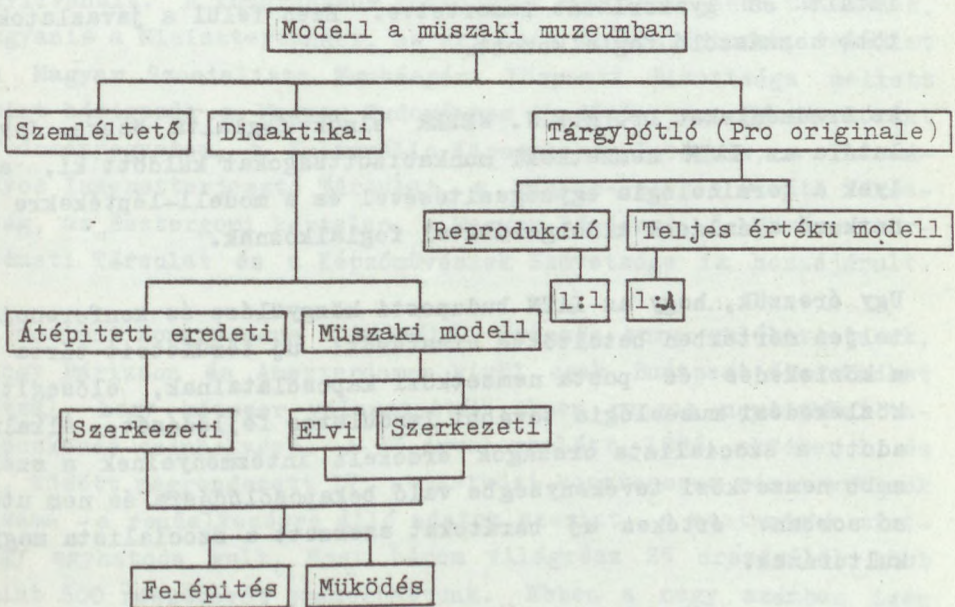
Modell a müszaki muzeumban

Szemléltető

Didaktikai

Tárgypótló (Pro originale)

Reprodukció

Teljes értékü modell

1:1

1:A

Átépitett eredeti

Müszaki modell

Szerkezeti

Elvi

Szerkezeti

Felépités

Müködés